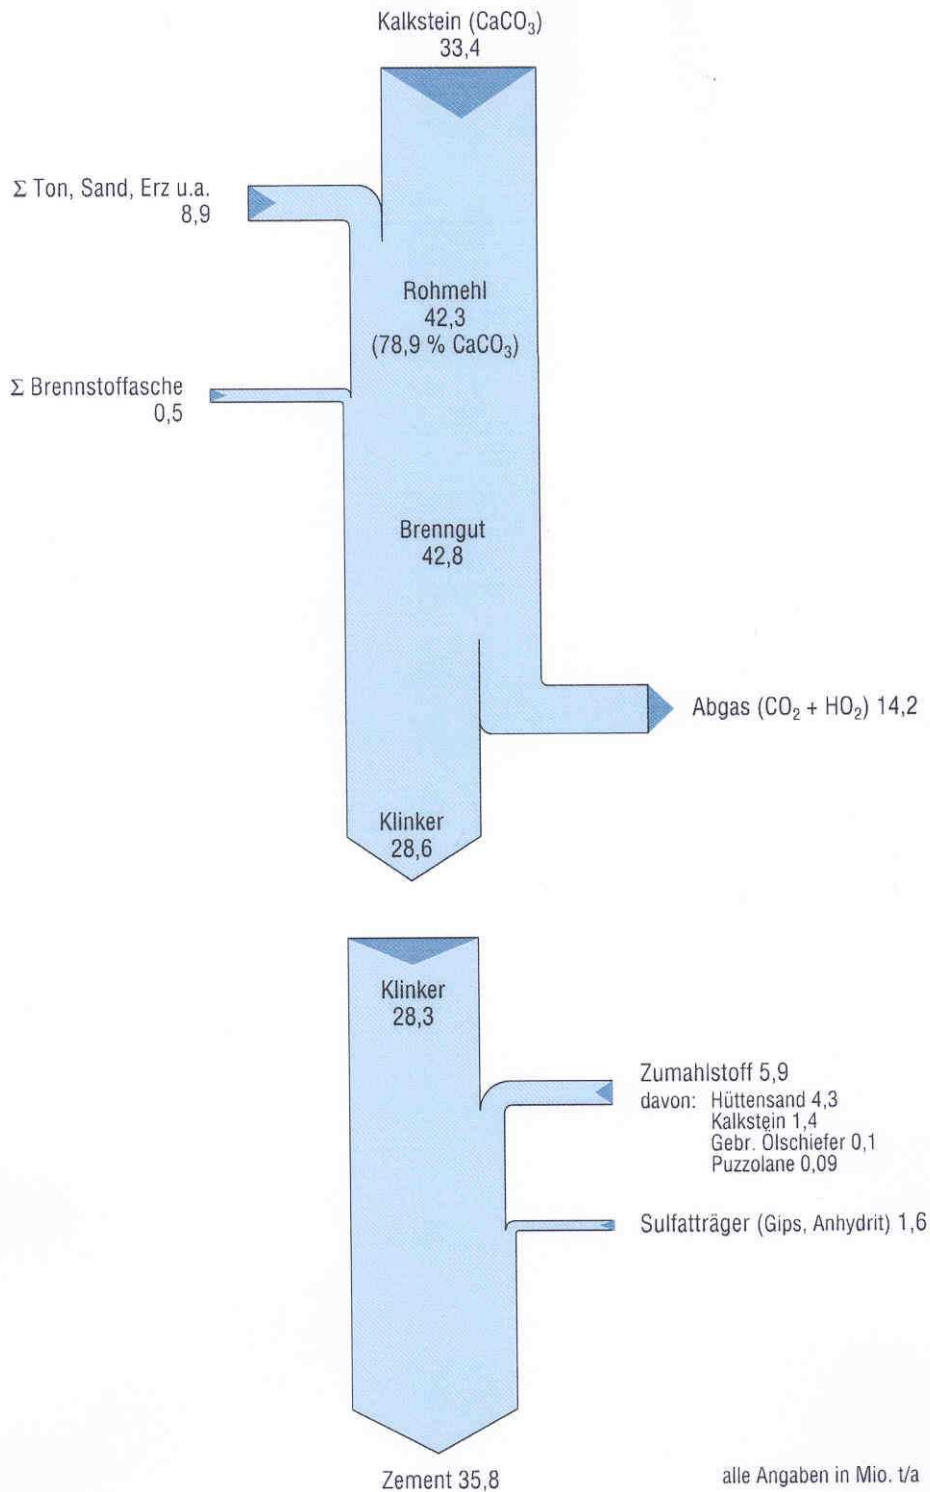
Kalkstein ($CaCO_3$)
33,4

$\Sigma$ Ton, Sand, Erz u.a.
8,9

Rohmehl
42,3
(78,9 % $CaCO_3$)

$\Sigma$ Brennstoffasche
0,5

Brenngut
42,8

Abgas ($CO_2$ + $HO_2$) 14,2

Klinker
28,6

Klinker
28,3

Zumahlstoff 5,9
davon: Hüttensand 4,3
Kalkstein 1,4
Gebr. Ölschiefer 0,1
Puzzolane 0,09

Sulfatträger (Gips, Anhydrit) 1,6

Zement 35,8

alle Angaben in Mio. t/a